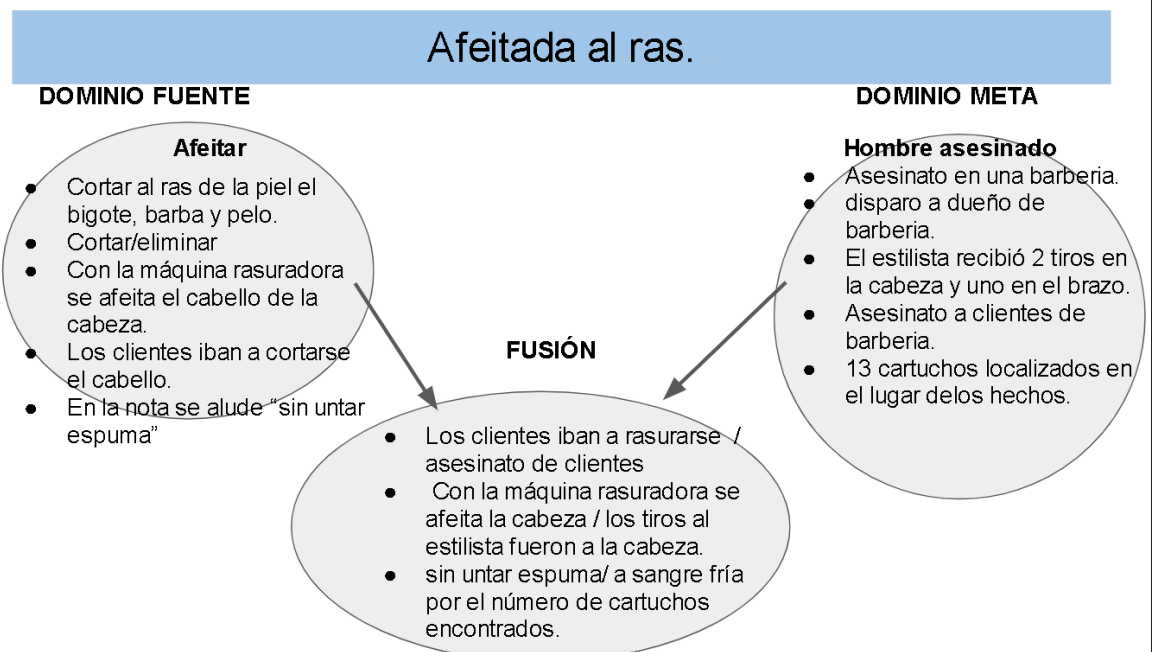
Afeitada al ras.

DOMINIO FUENTE

Afeitar

- Cortar al ras de la piel el bigote, barba y pelo.
- Cortar/eliminar
- Con la máquina rasuradora se afeita el cabello de la cabeza.
- Los clientes iban a cortarse el cabello.
- En la nota se alude "sin untar espuma"

DOMINIO META

Hombre asesinado

- Asesinato en una barberia.
- disparo a dueño de barberia.
- El estilista recibió 2 tiros en la cabeza y uno en el brazo.
- Asesinato a clientes de barberia.
- 13 cartuchos localizados en el lugar delos hechos.

FUSIÓN

- Los clientes iban a rasurarse / asesinato de clientes
- Con la máquina rasuradora se afeita la cabeza / los tiros al estilista fueron a la cabeza.
- sin untar espuma/ a sangre fría por el número de cartuchos encontrados.